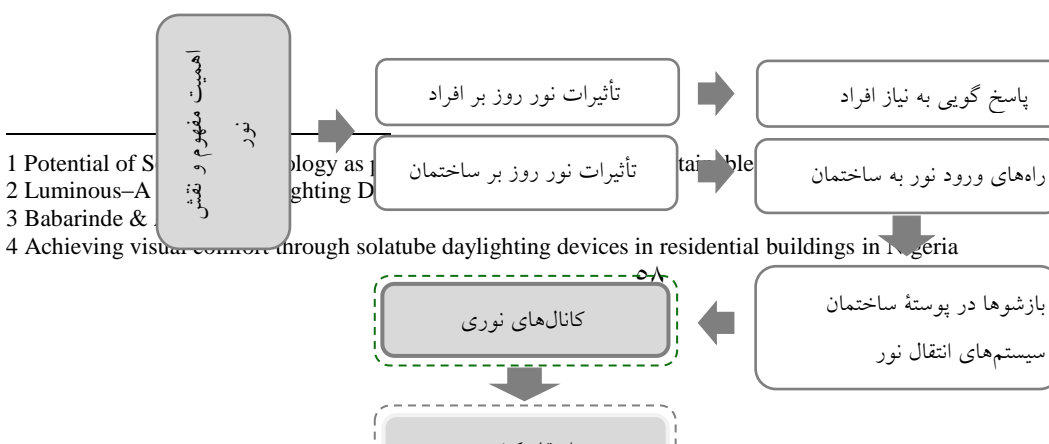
اهمیت مفهوم و نقش نور

تأثیرات نور روز بر افراد

پاسخ گویی به نیاز افراد

تأثیرات نور روز بر ساختمان

راه‌های ورود نور به ساختمان

1 Potential of S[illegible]ology as p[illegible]tai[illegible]ble
2 Luminous–A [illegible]ghting D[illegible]
3 Babarinde & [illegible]
4 Achieving visual comfort through solatube daylighting devices in residential buildings in N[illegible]geria

۵۸

کانال‌های نوری

بازشوها در پوستهٔ ساختمان
سیستم‌های انتقال نور

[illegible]